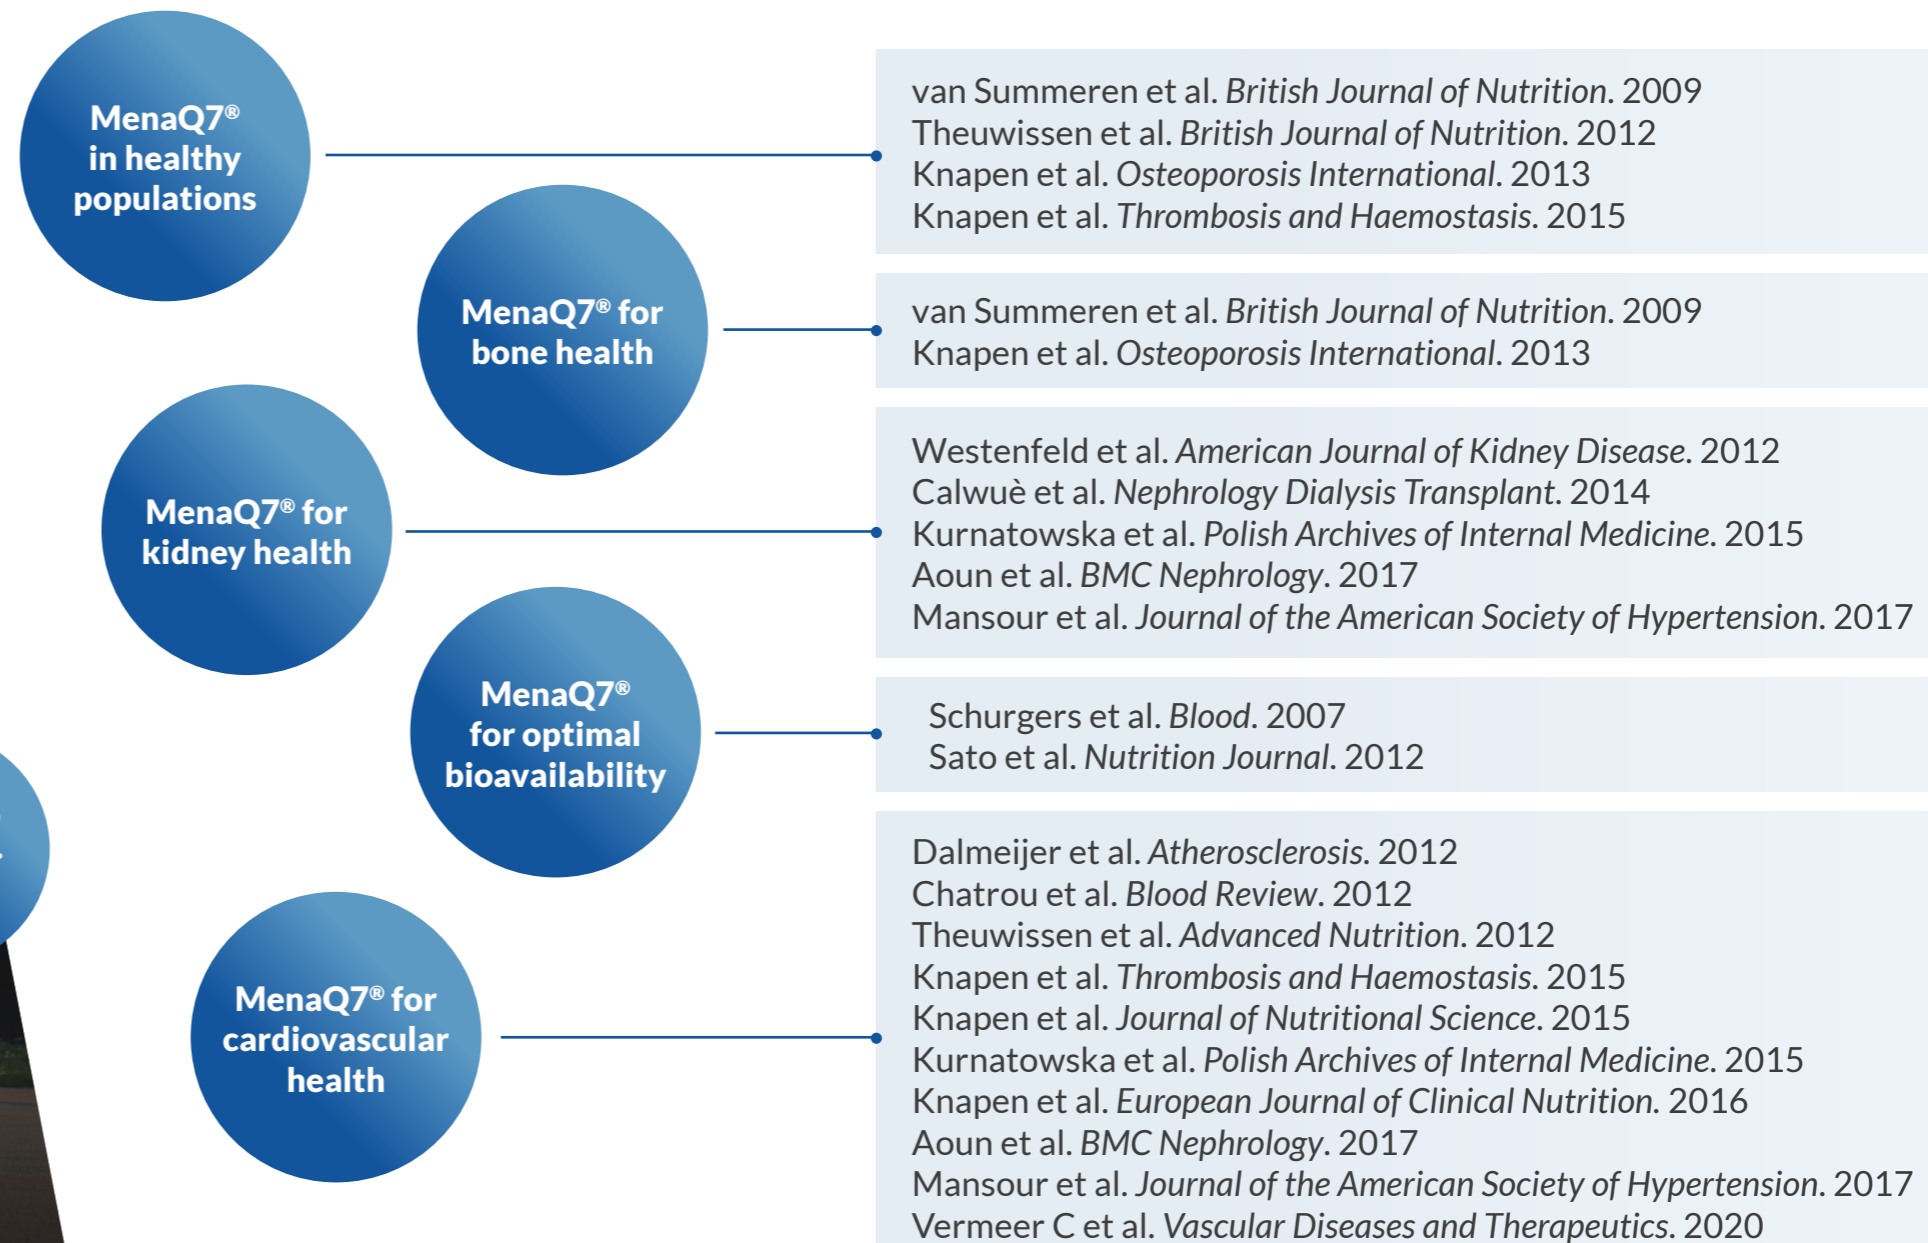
MenaQ7® in healthy populations

van Summeren et al. *British Journal of Nutrition*. 2009
Theuwissen et al. *British Journal of Nutrition*. 2012
Knapen et al. *Osteoporosis International*. 2013
Knapen et al. *Thrombosis and Haemostasis*. 2015

MenaQ7® for bone health

van Summeren et al. *British Journal of Nutrition*. 2009
Knapen et al. *Osteoporosis International*. 2013

MenaQ7® for kidney health

Westenfeld et al. *American Journal of Kidney Disease*. 2012
Calwuè et al. *Nephrology Dialysis Transplant*. 2014
Kurnatowska et al. *Polish Archives of Internal Medicine*. 2015
Aoun et al. *BMC Nephrology*. 2017
Mansour et al. *Journal of the American Society of Hypertension*. 2017

MenaQ7® for optimal bioavailability

Schurgers et al. *Blood*. 2007
Sato et al. *Nutrition Journal*. 2012

MenaQ7® for cardiovascular health

Dalmeijer et al. *Atherosclerosis*. 2012
Chatrou et al. *Blood Review*. 2012
Theuwissen et al. *Advanced Nutrition*. 2012
Knapen et al. *Thrombosis and Haemostasis*. 2015
Knapen et al. *Journal of Nutritional Science*. 2015
Kurnatowska et al. *Polish Archives of Internal Medicine*. 2015
Knapen et al. *European Journal of Clinical Nutrition*. 2016
Aoun et al. *BMC Nephrology*. 2017
Mansour et al. *Journal of the American Society of Hypertension*. 2017
Vermeer C et al. *Vascular Diseases and Therapeutics*. 2020